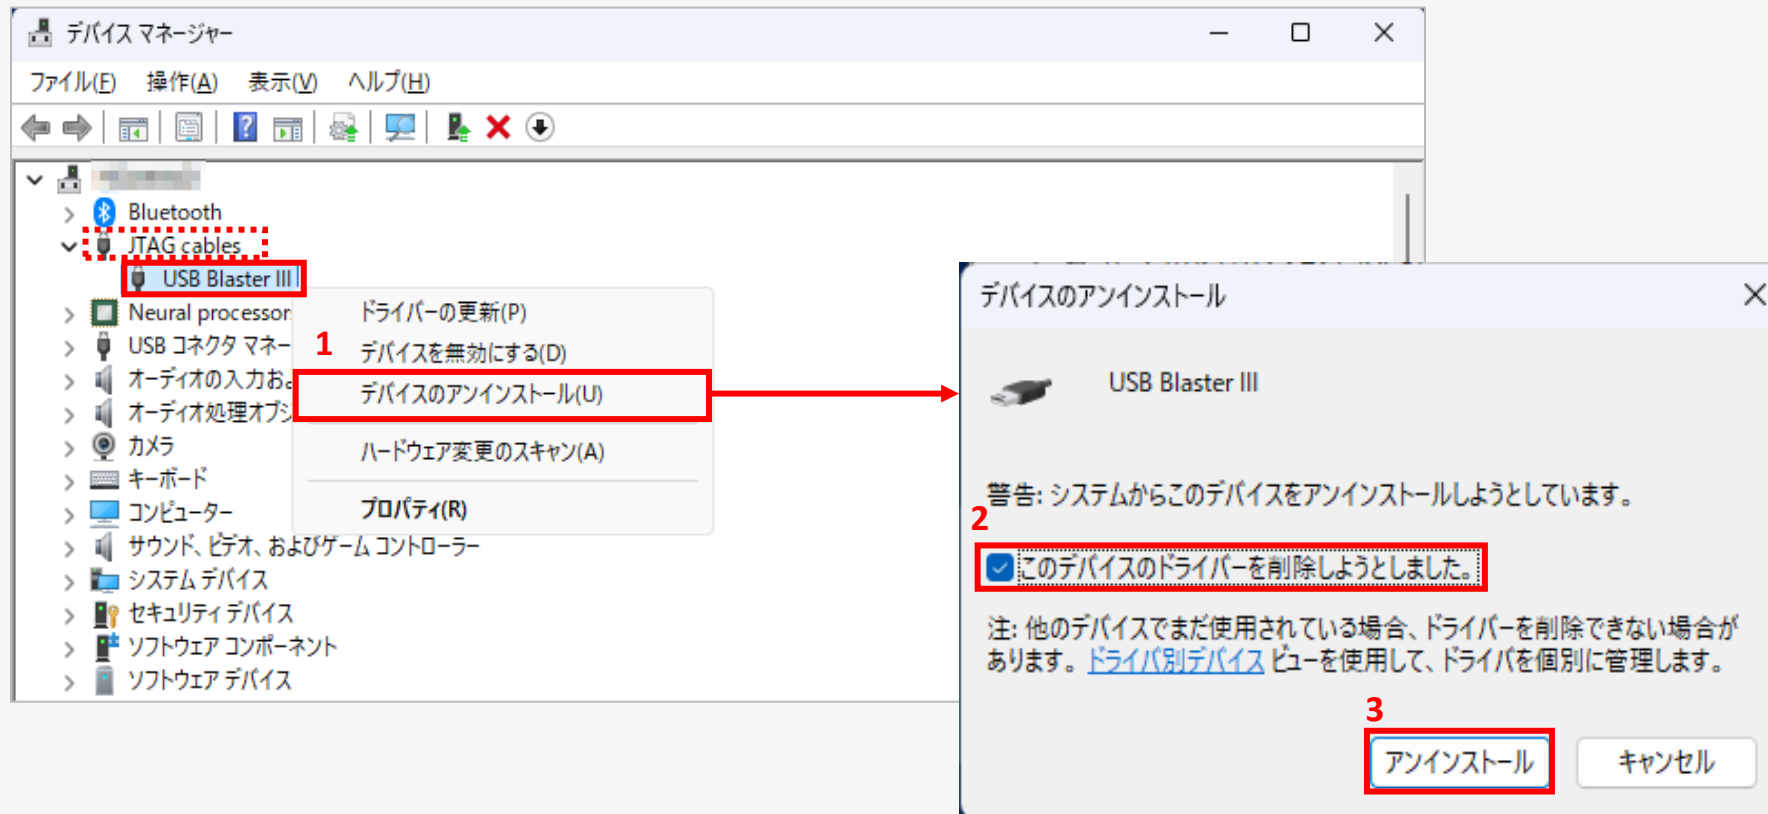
デバイス マネージャー

ファイル(F) 操作(A) 表示(V) ヘルプ(H)

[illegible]
Bluetooth
JTAG cables
USB Blaster III
Neural processor
USB コネクタ マネー
オーディオの入力お
オーディオ処理オブジ
カメラ
キーボード
コンピューター
サウンド、ビデオ、およびゲーム コントローラー
システム デバイス
セキュリティ デバイス
ソフトウェア コンポーネント
ソフトウェア デバイス

ドライバーの更新(P)
1
デバイスを無効にする(D)
デバイスのアンインストール(U)
ハードウェア変更のスキャン(A)
プロパティ(R)

デバイスのアンインストール

USB Blaster III

警告: システムからこのデバイスをアンインストールしようとしています。
2
このデバイスのドライバーを削除しようとしました。

注: 他のデバイスでまだ使用されている場合、ドライバーを削除できない場合があります。ドライバ別デバイス ビューを使用して、ドライバを個別に管理します。
3
アンインストール
キャンセル